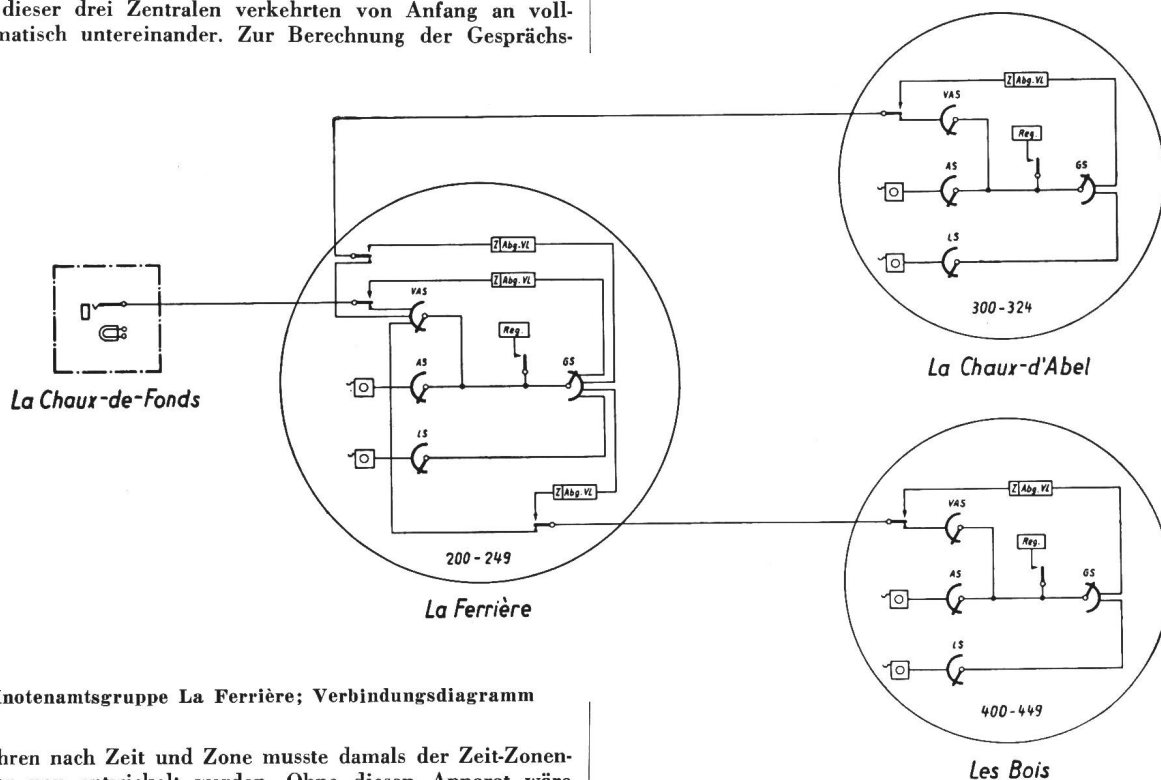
dieser drei Zentralen verkehrten von Anfang an vollmatisch untereinander. Zur Berechnung der Gesprächs-

Z Abg. VL
VAS
Reg.
AS
GS
LS
300-324
La Chaux-d'Abel

Z Abg. VL
Z Abg. VL
VAS
Reg.
AS
GS
LS
Z Abg. VL
200 - 249
La Ferrière

La Chaux-de-Fonds

Z Abg. VL
VAS
Reg.
AS
GS
LS
400-449
Les Bois

Knotenamtsgruppe La Ferrière; Verbindungsdiagramm

hren nach Zeit und Zone musste damals der Zeit-Zonen- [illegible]